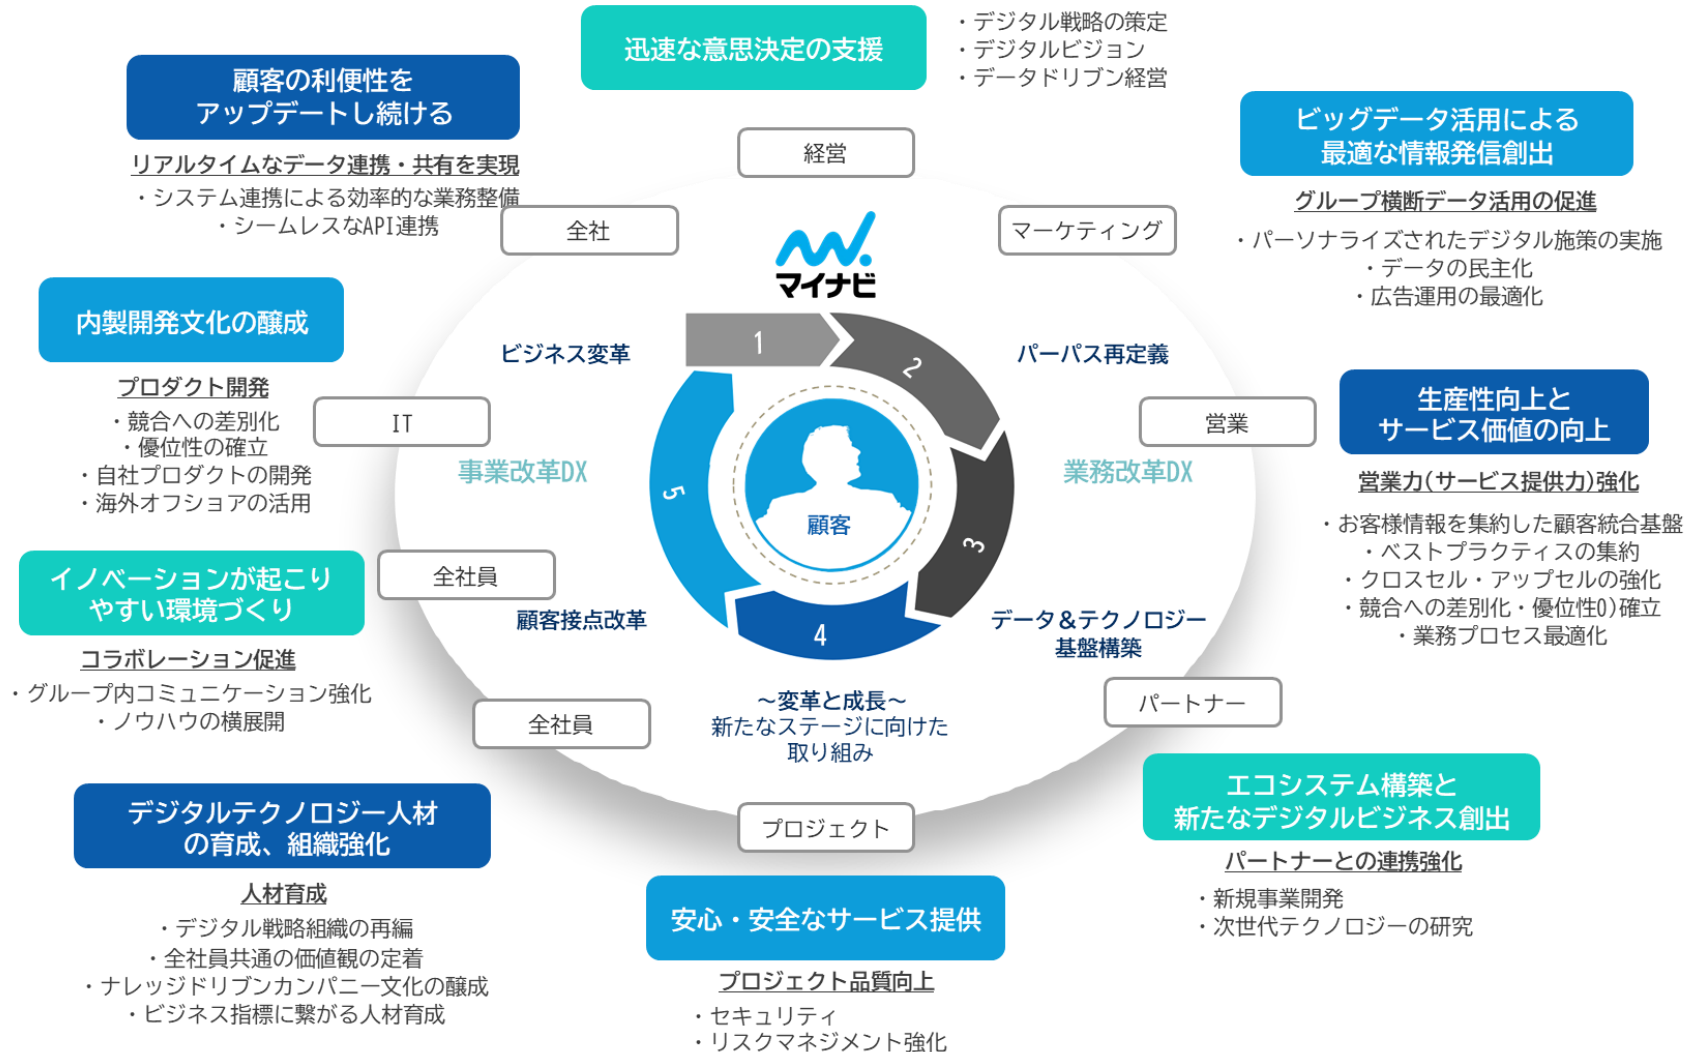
迅速な意思決定の支援

・デジタル戦略の策定
・デジタルビジョン
・データドリブン経営

顧客の利便性を
アップデートし続ける

リアルタイムなデータ連携・共有を実現

・システム連携による効率的な業務整備
・シームレスなAPI連携

ビッグデータ活用による
最適な情報発信創出

グループ横断データ活用の促進

・パーソナライズされたデジタル施策の実施
・データの民主化
・広告運用の最適化

経営

全社

マーケティング

マイナビ

内製開発文化の醸成

プロダクト開発

・競合への差別化
・優位性の確立
・自社プロダクトの開発
・海外オフショアの活用

ビジネス変革

1

2

パーパス再定義

IT

営業

生産性向上と
サービス価値の向上

営業力(サービス提供力)強化

・お客様情報を集約した顧客統合基盤
・ベストプラクティスの集約
・クロスセル・アップセルの強化
・競合への差別化・優位性0)確立
・業務プロセス最適化

事業改革DX

業務改革DX

5

顧客

3

イノベーションが起こり
やすい環境づくり

コラボレーション促進

・グループ内コミュニケーション強化
・ノウハウの横展開

全社員

顧客接点改革

4

データ&テクノロジー
基盤構築

全社員

~変革と成長~
新たなステージに向けた
取り組み

パートナー

エコシステム構築と
新たなデジタルビジネス創出

パートナーとの連携強化

・新規事業開発
・次世代テクノロジーの研究

デジタルテクノロジー人材
の育成、組織強化

人材育成

・デジタル戦略組織の再編
・全社員共通の価値観の定着
・ナレッジドリブンカンパニー文化の醸成
・ビジネス指標に繋がる人材育成

プロジェクト

安心・安全なサービス提供

プロジェクト品質向上

・セキュリティ
・リスクマネジメント強化